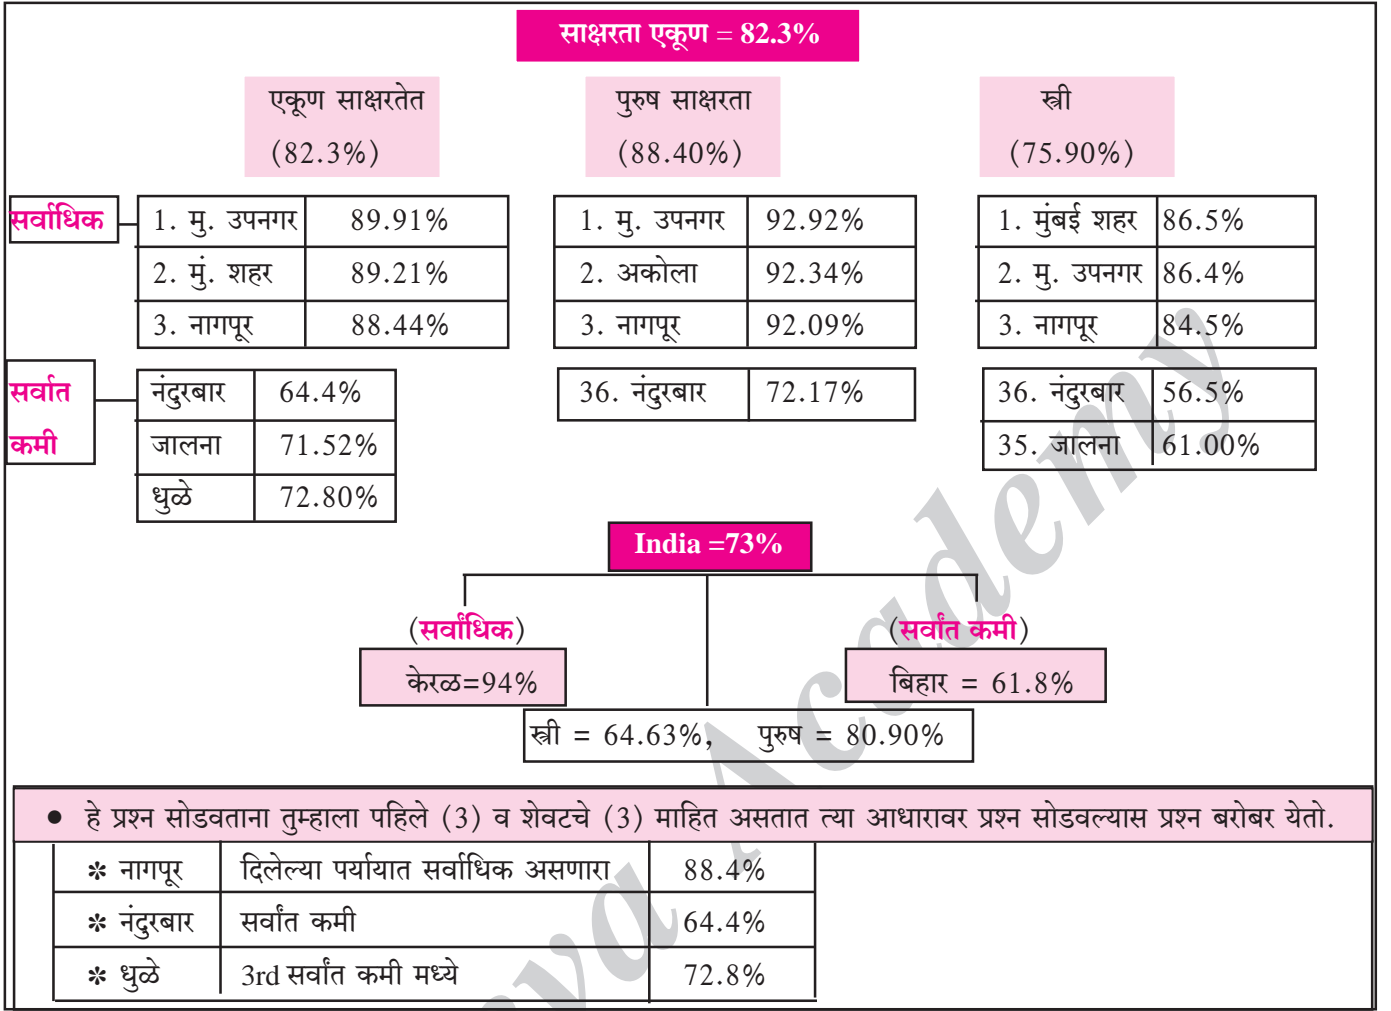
साक्षरता एकूण = 82.3%

एकूण साक्षरतेत (82.3%)

पुरुष साक्षरता (88.40%)

स्त्री (75.90%)

सर्वाधिक

| 1. मु. उपनगर | 89.91% |
|---|---|
| 2. मुं. शहर | 89.21% |
| 3. नागपूर | 88.44% |

| 1. मु. उपनगर | 92.92% |
|---|---|
| 2. अकोला | 92.34% |
| 3. नागपूर | 92.09% |

| 1. मुंबई शहर | 86.5% |
|---|---|
| 2. मु. उपनगर | 86.4% |
| 3. नागपूर | 84.5% |

सर्वात कमी

| नंदुरबार | 64.4% |
|---|---|
| जालना | 71.52% |
| धुळे | 72.80% |

| 36. नंदुरबार | 72.17% |
|---|---|

| 36. नंदुरबार | 56.5% |
|---|---|
| 35. जालना | 61.00% |

India =73%

(सर्वाधिक)
केरळ=94%

(सर्वात कमी)
बिहार = 61.8%

स्त्री = 64.63%, पुरुष = 80.90%

● हे प्रश्न सोडवताना तुम्हाला पहिले (3) व शेवटचे (3) माहित असतात त्या आधारावर प्रश्न सोडवल्यास प्रश्न बरोबर येतो.

| ✲ नागपूर | दिलेल्या पर्यायात सर्वाधिक असणारा | 88.4% |
|---|---|---|
| ✲ नंदुरबार | सर्वात कमी | 64.4% |
| ✲ धुळे | 3rd सर्वात कमी मध्ये | 72.8% |

Academy